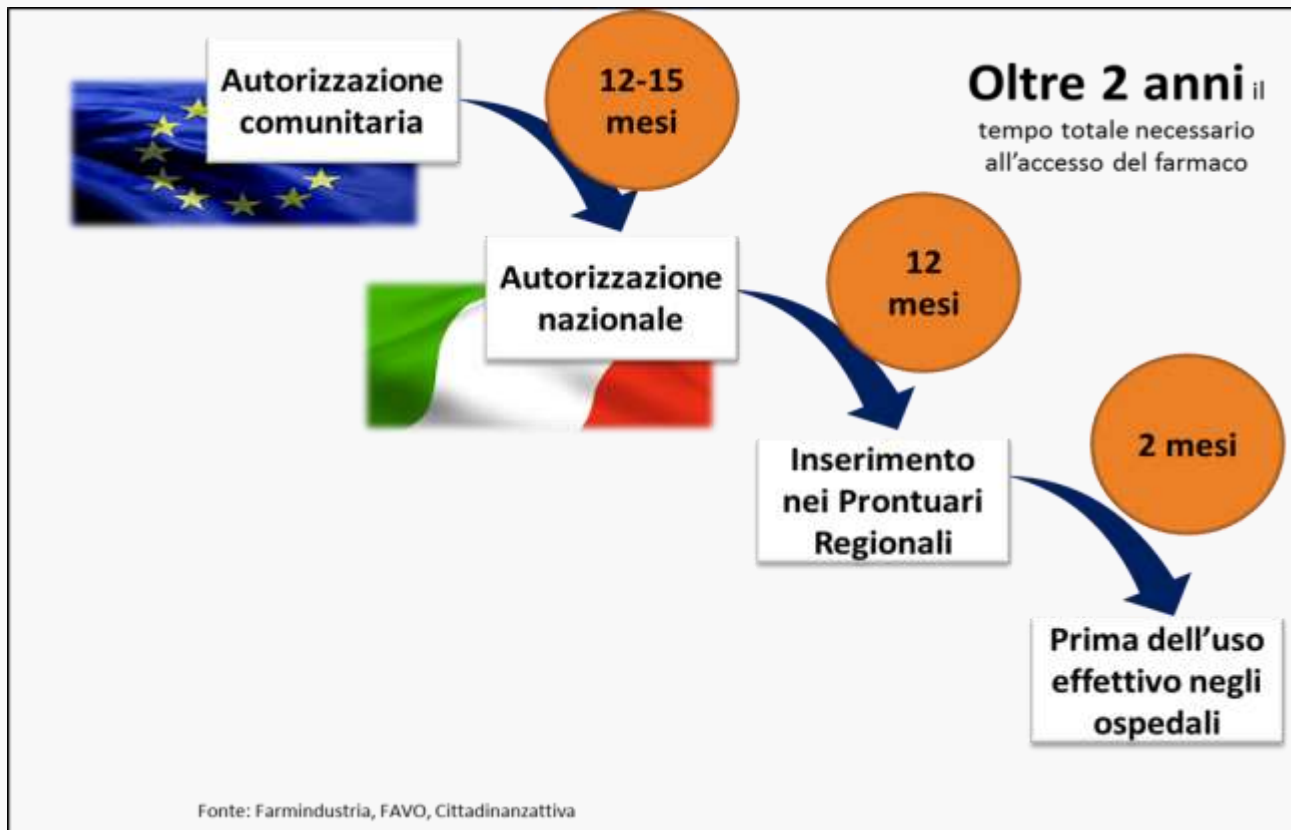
Autorizzazione comunitaria

12-15 mesi

Oltre 2 anni il tempo totale necessario all'accesso del farmaco

Autorizzazione nazionale

12 mesi

Inserimento nei Prontuari Regionali

2 mesi

Prima dell'uso effettivo negli ospedali

Fonte: Farmindustria, FAVO, Cittadinanzattiva